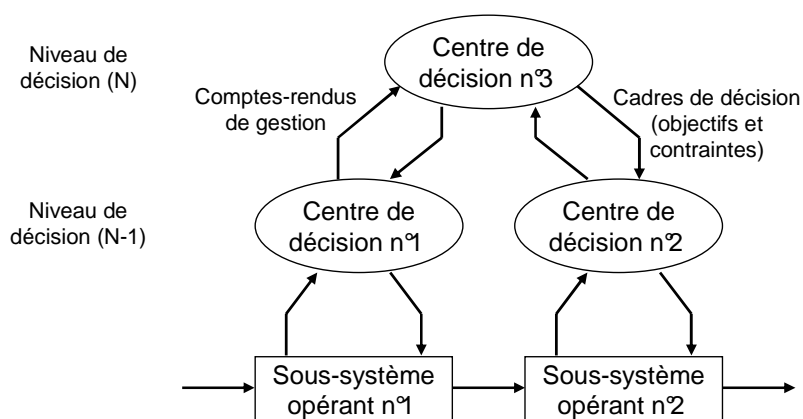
Niveau de décision (N)

Centre de décision n°3

Comptes-rendus de gestion

Cadres de décision (objectifs et contraintes)

Niveau de décision (N-1)

Centre de décision n°1

Centre de décision n°2

Sous-système opérant n°1

Sous-système opérant n°2